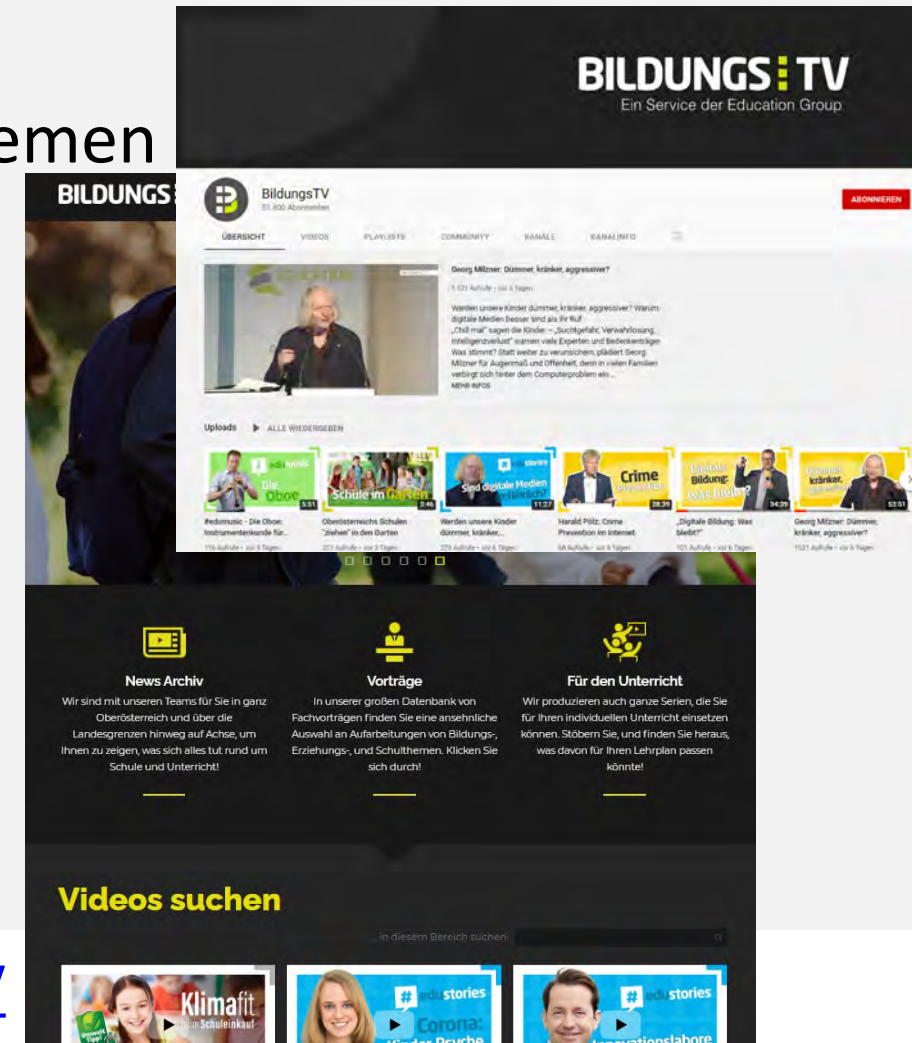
emen

BILDUNGS TV
Ein Service der Education Group

BILDUNGS

BildungsTV
51.300 Abonnenten

ABONNIEREN

ÜBERSICHT VIDEOS PLAYLISTS COMMUNITY KANÄLE KANALINFO

Georg Milzner: Dümmer, kränker, aggressiver?

1.521 Aufrufe • vor 6 Tagen

Werden unsere Kinder dümmer, kränker, aggressiver? Warum digitale Medien besser sind als ihr Ruf „Chill mal" sagen die Kinder – „Suchtgefahr, Verwahrlosung, Intelligenzverlust" warnen viele Experten und Bedenkenträger. Was stimmt? Statt weiter zu verunsichern, plädiert Georg Milzner für Augenmaß und Offenheit, denn in vielen Familien verbirgt sich hinter dem Computerproblem ein...
MEHR INFOS

Uploads ALLE WIEDERGEBEN

Die Oboe 5:51
Schule im Garten 3:46
Sind digitale Medien schädlich? 11:27
Crime Prevention 28:39
Digitale Bildung: was bleibt? 34:29
Dümmer, kränker, aggressiver? 52:51

#edumusic - Die Oboe: Instrumentenkunde für...
116 Aufrufe • vor 6 Tagen

Oberösterreichs Schulen "ziehen" in den Garten
203 Aufrufe • vor 3 Tagen

Werden unsere Kinder dümmer, kränker,...
273 Aufrufe • vor 6 Tagen

Harald Pölz: Crime Prevention im Internet
68 Aufrufe • vor 6 Tagen

„Digitale Bildung: Was bleibt?"
101 Aufrufe • vor 6 Tagen

Georg Milzner: Dümmer, kränker, aggressiver?
1521 Aufrufe • vor 6 Tagen

News Archiv
Wir sind mit unseren Teams für Sie in ganz Oberösterreich und über die Landesgrenzen hinweg auf Achse, um Ihnen zu zeigen, was sich alles tut rund um Schule und Unterricht!

Vorträge
In unserer großen Datenbank von Fachvorträgen finden Sie eine ansehnliche Auswahl an Aufarbeitungen von Bildungs-, Erziehungs-, und Schulthemen. Klicken Sie sich durch!

Für den Unterricht
Wir produzieren auch ganze Serien, die Sie für Ihren individuellen Unterricht einsetzen können. Stöbern Sie, und finden Sie heraus, was davon für Ihren Lehrplan passen könnte!

Videos suchen

... in diesem Bereich suchen

Klimafit beim Schuleinkauf

# edu stories
Corona: Kinder Psyche

# edu stories
Innovationslabore